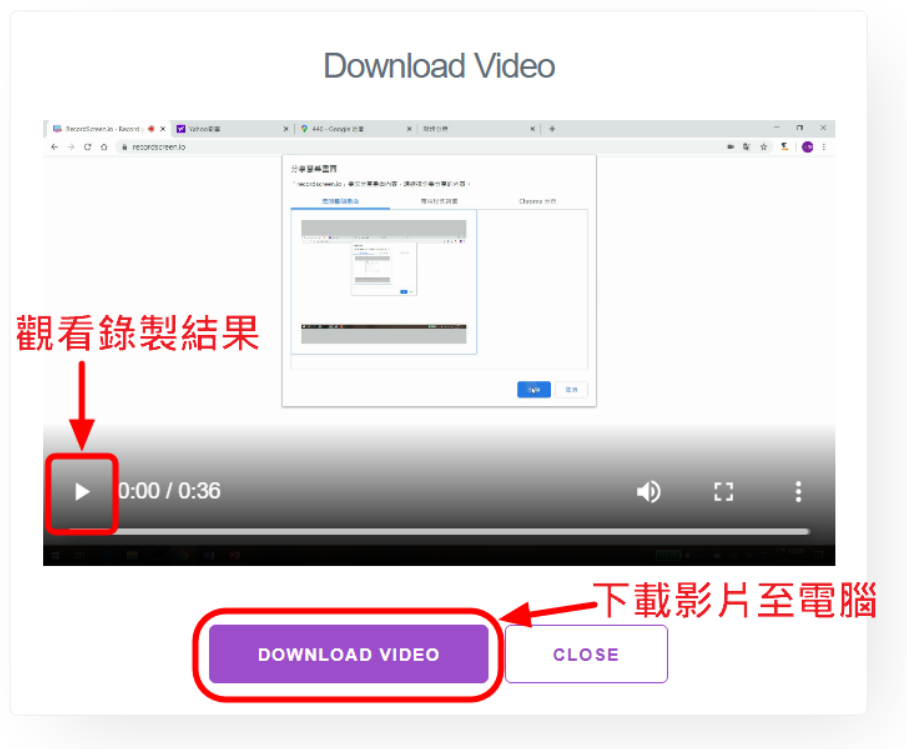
Download Video

RecordScreen.io - Record
Yahoo奇摩
440 - Google 搜尋
新分頁

recordscreen.io

分享整個畫面

「recordscreen.io」要求分享畫面內容。請選擇你要分享的內容。

整個螢幕畫面
應用程式視窗
Chrome 分頁

分享
取消

觀看錄製結果

0:00 / 0:36

下載影片至電腦

DOWNLOAD VIDEO

CLOSE